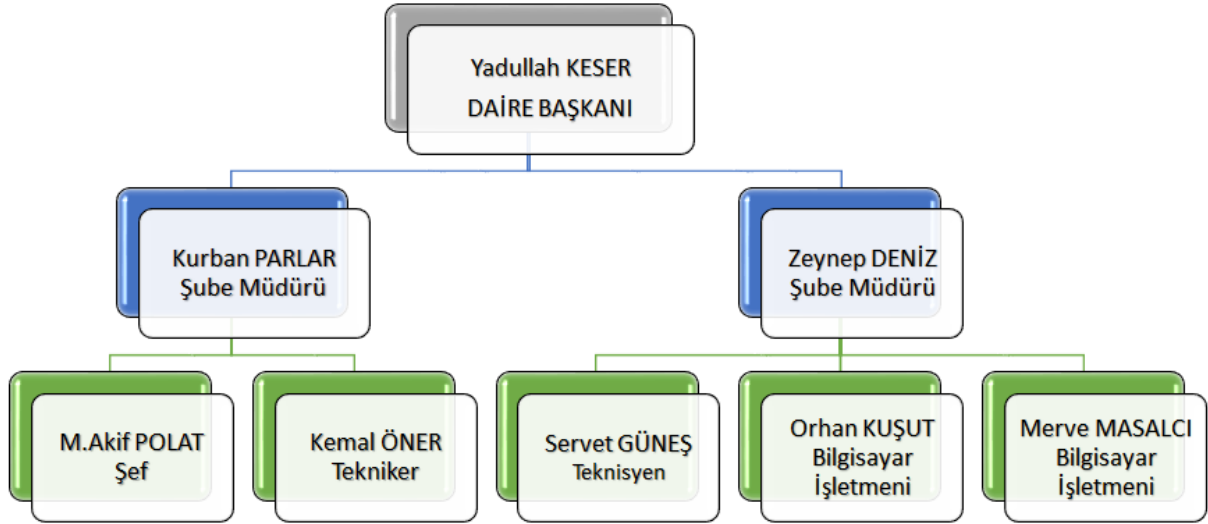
Yadullah KESER
DAİRE BAŞKANI

Kurban PARLAR
Şube Müdürü

Zeynep DENİZ
Şube Müdürü

M.Akif POLAT
Şef

Kemal ÖNER
Tekniker

Servet GÜNEŞ
Teknisyen

Orhan KUŞUT
Bilgisayar
İşletmeni

Merve MASALCI
Bilgisayar
İşletmeni